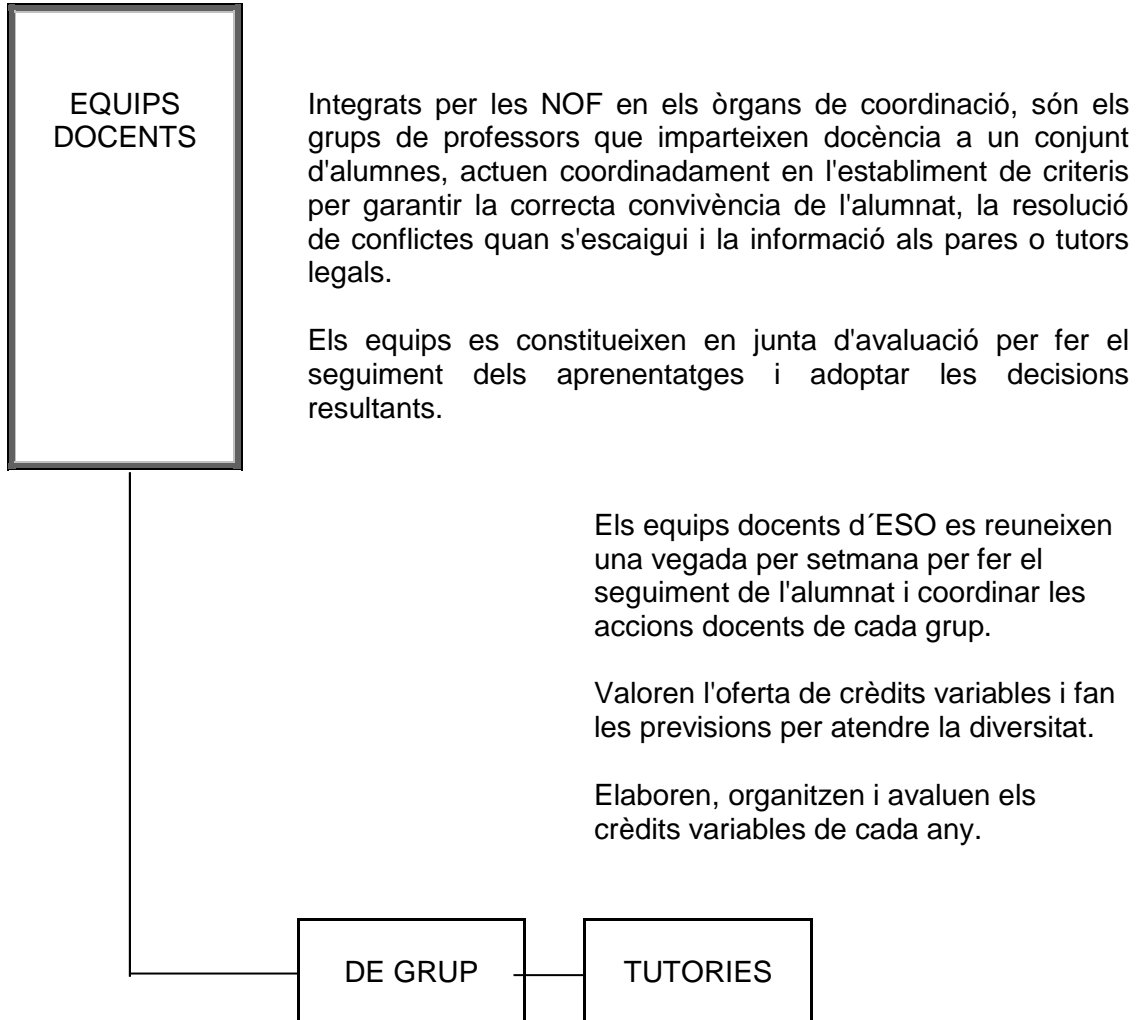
EQUIPS DOCENTS

Integrats per les NOF en els òrgans de coordinació, són els grups de professors que imparteixen docència a un conjunt d'alumnes, actuen coordinadament en l'establiment de criteris per garantir la correcta convivència de l'alumnat, la resolució de conflictes quan s'escaigui i la informació als pares o tutors legals.

Els equips es constitueixen en junta d'avaluació per fer el seguiment dels aprenentatges i adoptar les decisions resultants.

Els equips docents d´ESO es reuneixen una vegada per setmana per fer el seguiment de l'alumnat i coordinar les accions docents de cada grup.

Valoren l'oferta de crèdits variables i fan les previsions per atendre la diversitat.

Elaboren, organitzen i avaluen els crèdits variables de cada any.

DE GRUP

TUTORIES